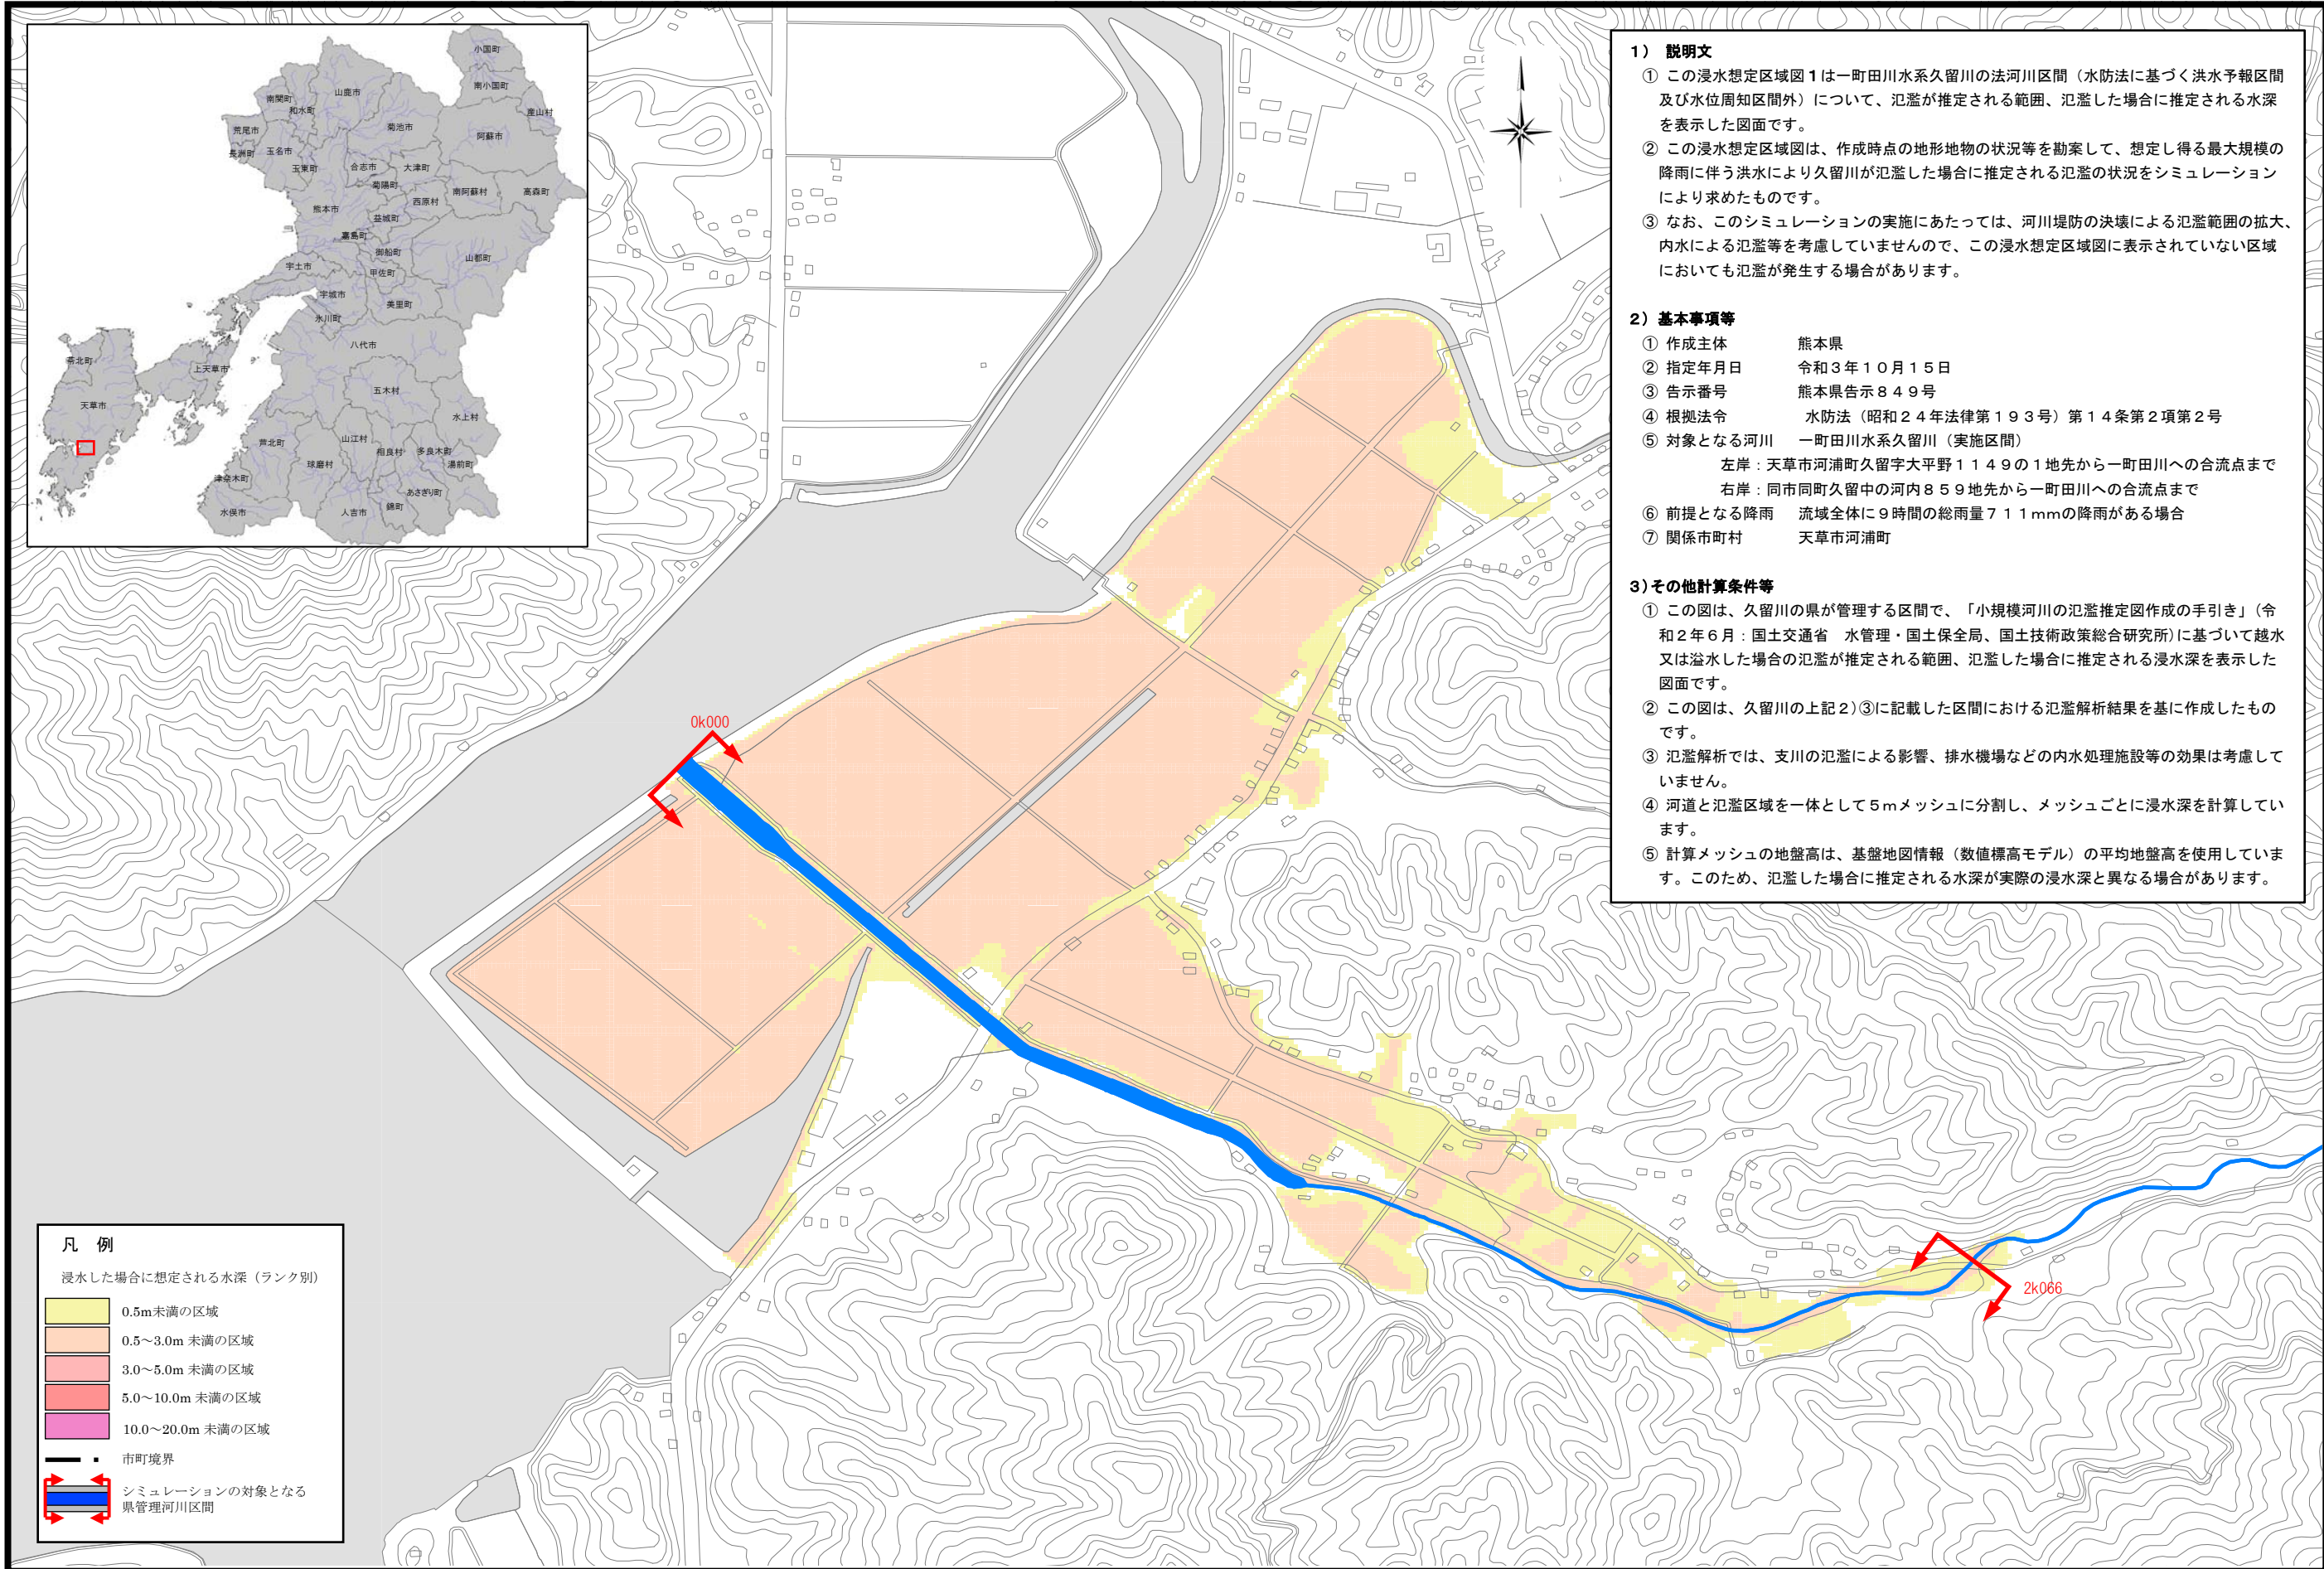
小国町
南小国町
南関町
山鹿市
和水町
産山村
荒尾市
菊池市
阿蘇市
玉名市
長洲町
玉東町
合志市
大津町
菊陽町
南阿蘇村
高森町
西原村
熊本市
益城町
嘉島町
御船町
山都町
宇土市
甲佐町
宇城市
美里町
氷川町
八代市
苓北町
上天草市
五木村
天草市
水上村
芦北町
山江村
相良村
多良木町
球磨村
湯前町
津奈木町
あさぎり町
錦町
水俣市
人吉市

1） 説明文
① この浸水想定区域図１は一町田川水系久留川の法河川区間（水防法に基づく洪水予報区間及び水位周知区間外）について、氾濫が推定される範囲、氾濫した場合に推定される水深を表示した図面です。
② この浸水想定区域図は、作成時点の地形地物の状況等を勘案して、想定し得る最大規模の降雨に伴う洪水により久留川が氾濫した場合に推定される氾濫の状況をシミュレーションにより求めたものです。
③ なお、このシミュレーションの実施にあたっては、河川堤防の決壊による氾濫範囲の拡大、内水による氾濫等を考慮していませんので、この浸水想定区域図に表示されていない区域においても氾濫が発生する場合があります。

2）基本事項等
① 作成主体　熊本県
② 指定年月日　令和３年１０月１５日
③ 告示番号　熊本県告示８４９号
④ 根拠法令　水防法（昭和２４年法律第１９３号）第１４条第２項第２号
⑤ 対象となる河川　一町田川水系久留川（実施区間）
左岸：天草市河浦町久留字大平野１１４９の１地先から一町田川への合流点まで
右岸：同市同町久留中の河内８５９地先から一町田川への合流点まで
⑥ 前提となる降雨　流域全体に９時間の総雨量７１１mmの降雨がある場合
⑦ 関係市町村　天草市河浦町

3）その他計算条件等
① この図は、久留川の県が管理する区間で、「小規模河川の氾濫推定図作成の手引き」（令和２年６月：国土交通省　水管理・国土保全局、国土技術政策総合研究所）に基づいて越水又は溢水した場合の氾濫が推定される範囲、氾濫した場合に推定される浸水深を表示した図面です。
② この図は、久留川の上記２）③に記載した区間における氾濫解析結果を基に作成したものです。
③ 氾濫解析では、支川の氾濫による影響、排水機場などの内水処理施設等の効果は考慮していません。
④ 河道と氾濫区域を一体として５mメッシュに分割し、メッシュごとに浸水深を計算しています。
⑤ 計算メッシュの地盤高は、基盤地図情報（数値標高モデル）の平均地盤高を使用しています。このため、氾濫した場合に推定される水深が実際の浸水深と異なる場合があります。

0k000
2k066

凡 例
浸水した場合に想定される水深（ランク別）
0.5m未満の区域
0.5～3.0m 未満の区域
3.0～5.0m 未満の区域
5.0～10.0m 未満の区域
10.0～20.0m 未満の区域
市町境界
シミュレーションの対象となる県管理河川区間